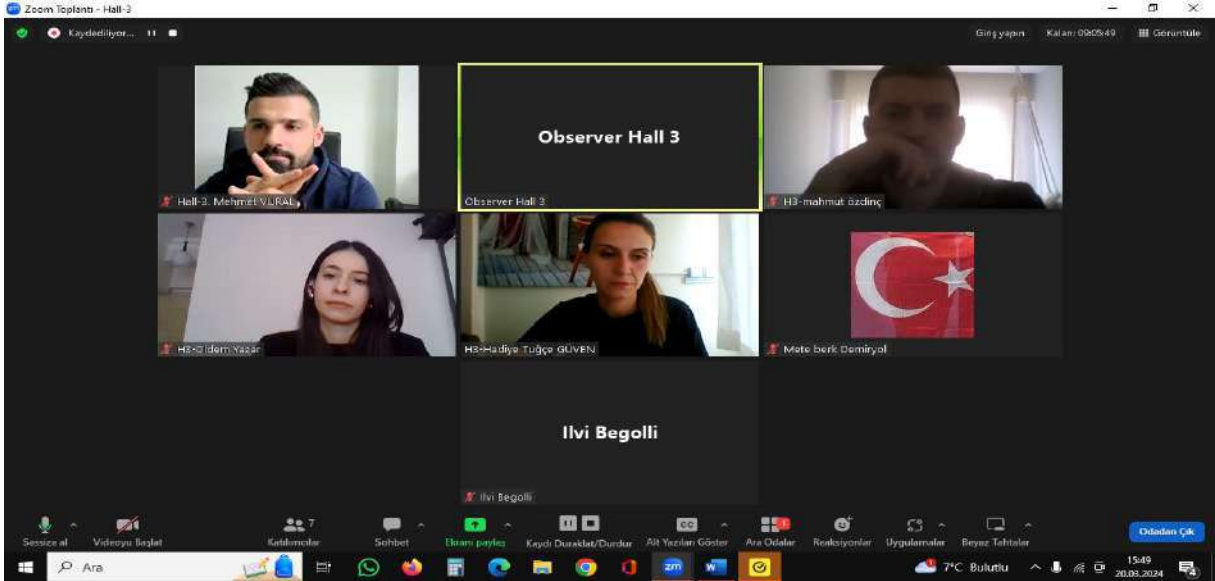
Zoom Toplantı - Hall-3

Kaydediliyor...

Giriş yapın Kalan: 00:05:49 Görüntüle

Observer Hall 3

Hall-3. Mehmet VURAL

Observer Hall 3

H3-mahmut özdinç

H3-Gi̇ldem Yazar

H3-Hadiye Tuğçe GÜVEN

Mete berk Demiryol

Ilvi Begolli

Ilvi Begolli

Sessize al Videoyu Başlat Katılımcılar 7 Sohbet Ekranı paylaş Kaydı Duraklat/Durdur Alt Yazıları Göster Ara Odalar Reaksiyonlar Uygulamalar Beyaz Tahtalar Odadan Çık

Ara

7°C Bulutlu 15:49 20.03.2024